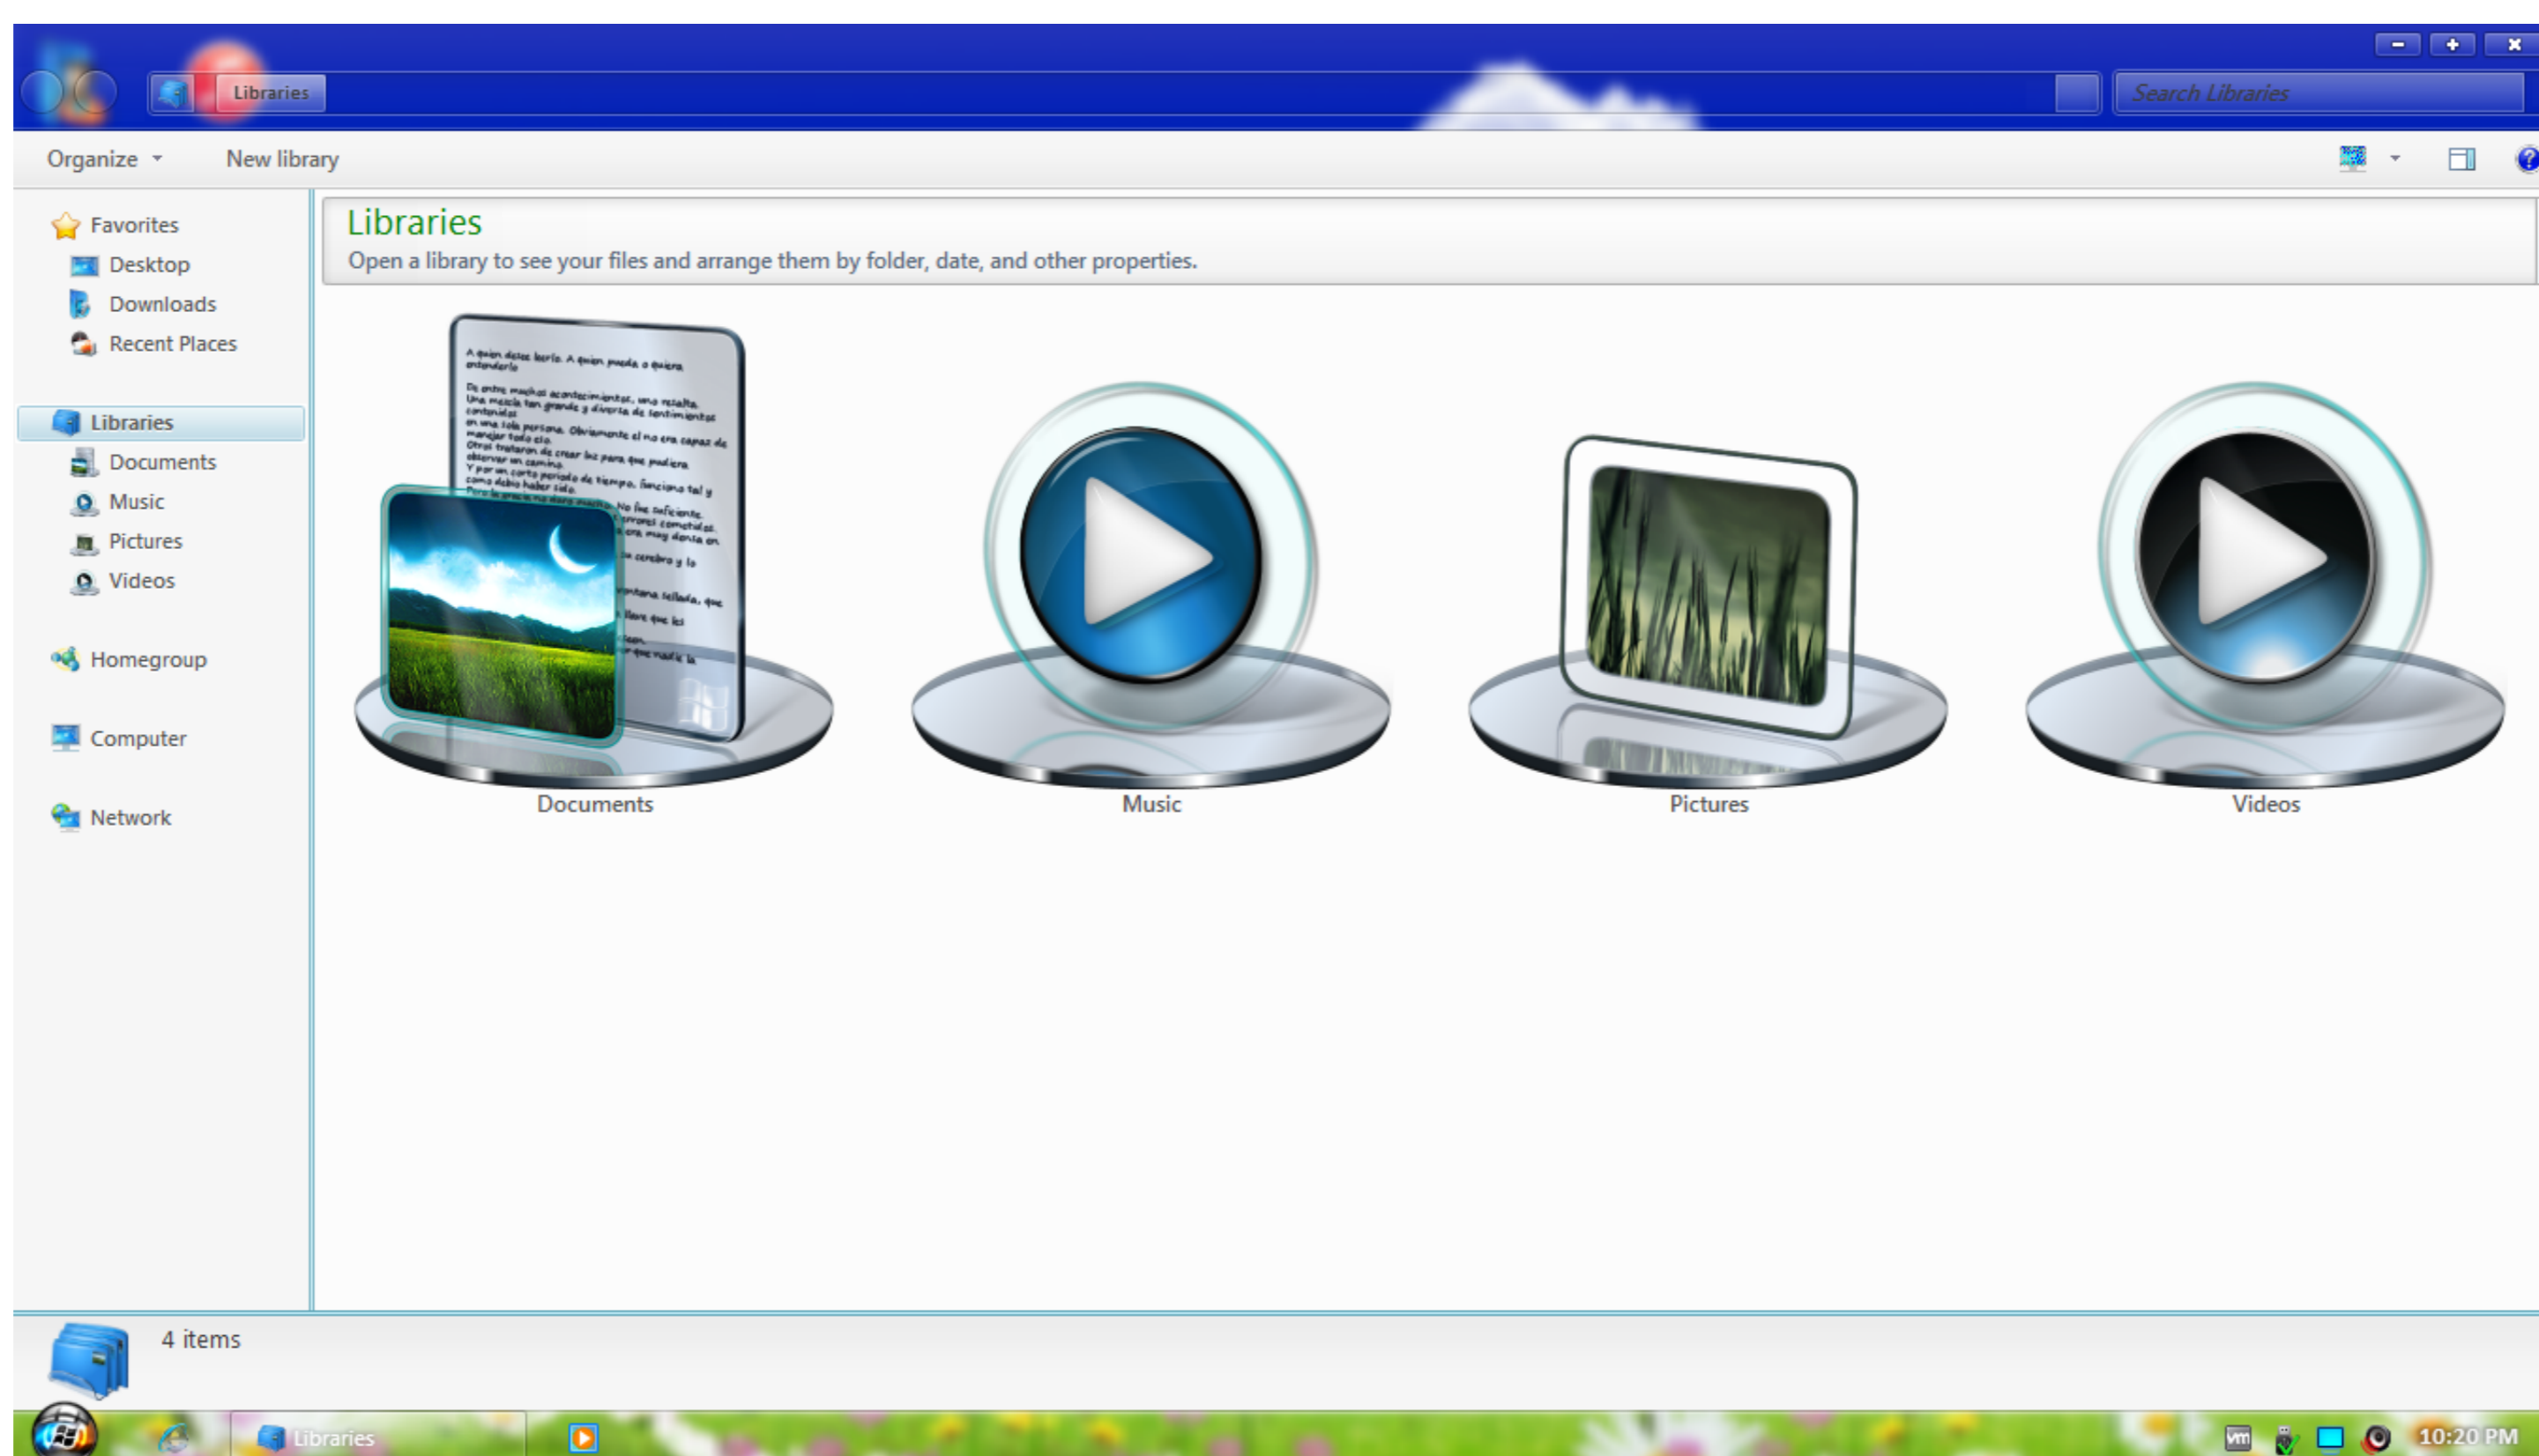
Libraries

Search Libraries

Organize

New library

Favorites
Desktop
Downloads
Recent Places

Libraries
Documents
Music
Pictures
Videos

Homegroup

Computer

Network

Libraries
Open a library to see your files and arrange them by folder, date, and other properties.

A quien desee leerlo. A quien pueda o quiera entenderlo
De entre muchos acontecimientos, uno resalta. Una mezcla tan grande y diversa de sentimientos contenidos en una sola persona. Obviamente el no era capaz de manejar todo eso. Otros trataron de crear luz para que pudiera observar un camino. Y por un corto periodo de tiempo, funciono tal y como debía haber sido.

Documents

Music

Pictures

Videos

4 items

Libraries

10:20 PM